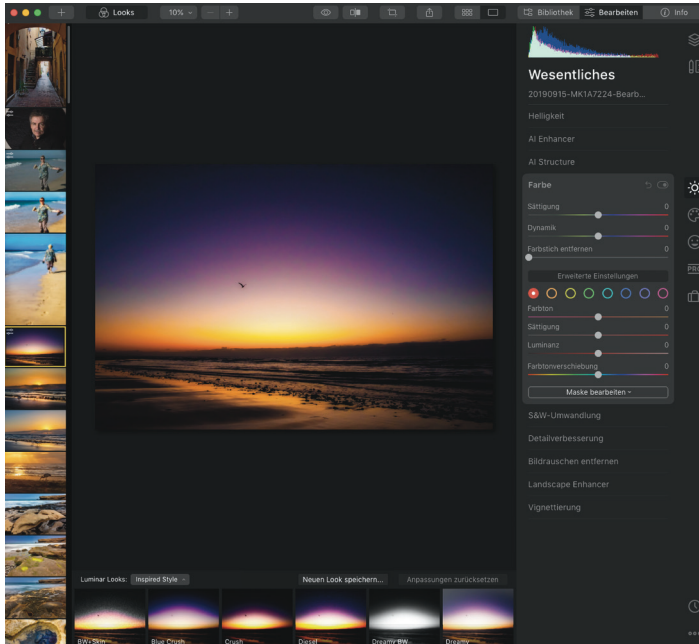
Looks
10%
Bibliothek
Bearbeiten
Info
Wesentliches
20190915-MK1A7224-Bearb...
Helligkeit
AI Enhancer
AI Structure
Farbe
Sättigung 0
Dynamik 0
Farbstich entfernen 0
Erweiterte Einstellungen
Farbton 0
Sättigung 0
Luminanz 0
Farbtonverschiebung 0
Maske bearbeiten
S&W-Umwandlung
Detailverbesserung
Bildrauschen entfernen
Landscape Enhancer
Vignettierung
Luminar Looks: Inspired Style
Neuen Look speichern...
Anpassungen zurücksetzen
BW+Skin
Blue Crush
Crush
Diesel
Dreamy BW
Dreamy